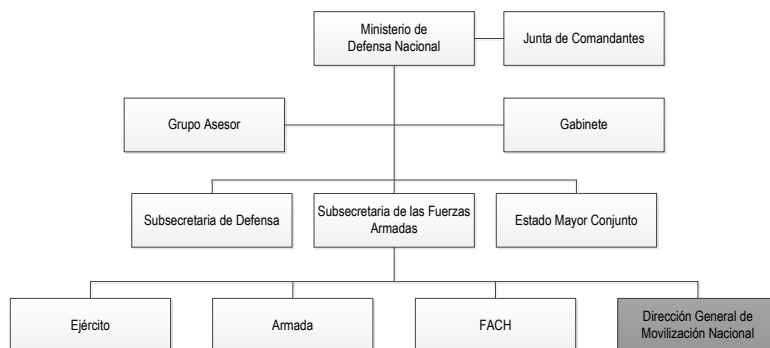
Ministerio de Defensa Nacional

Junta de Comandantes

Grupo Asesor

Gabinete

Subsecretaria de Defensa

Subsecretaria de las Fuerzas Armadas

Estado Mayor Conjunto

Ejército

Armada

FACH

Dirección General de Movilización Nacional